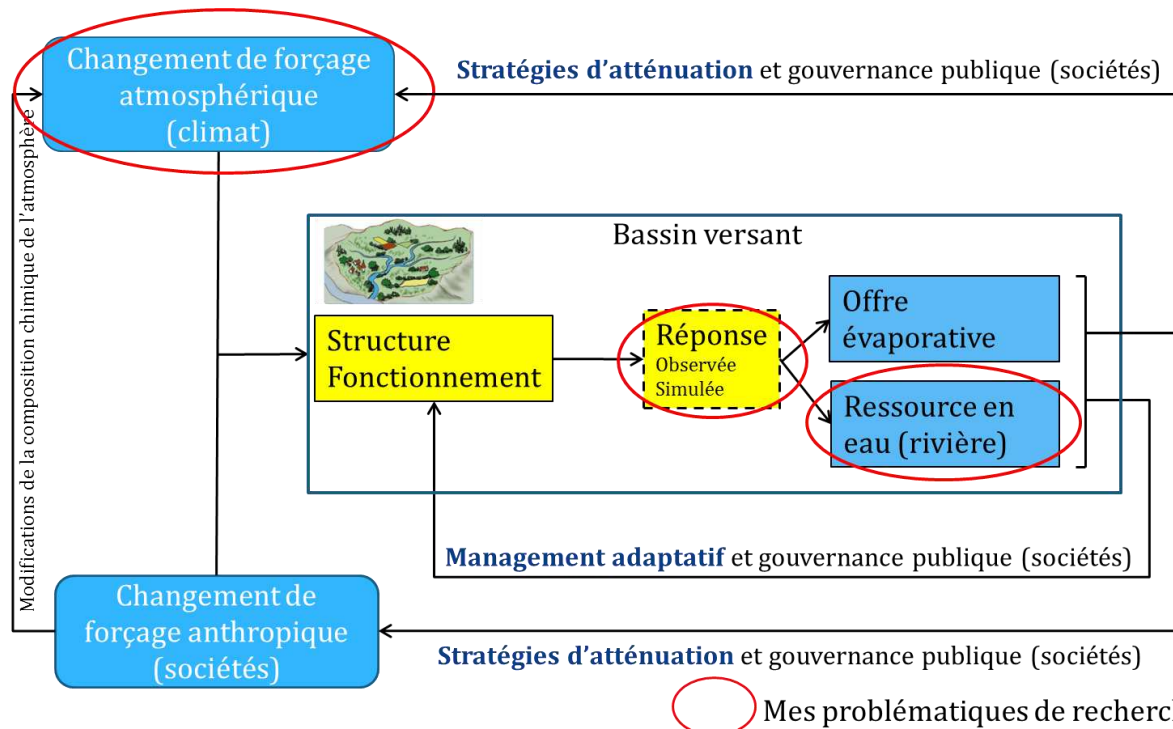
Changement de forçage atmosphérique (climat)

**Stratégies d'atténuation** et gouvernance publique (sociétés)

Modifications de la composition chimique de l'atmosphère

Bassin versant

Structure Fonctionnement

Réponse
Observée
Simulée

Offre évaporative

Ressource en eau (rivière)

**Management adaptatif** et gouvernance publique (sociétés)

Changement de forçage anthropique (sociétés)

**Stratégies d'atténuation** et gouvernance publique (sociétés)

Mes problématiques de recherc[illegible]